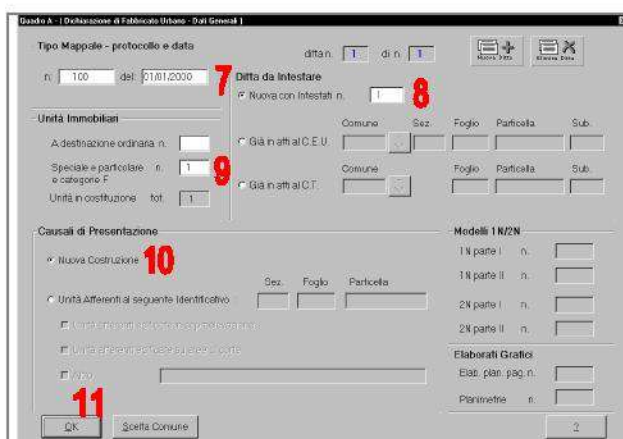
Quadro A - [ Dichiarazione di Fabbricato Urbano - Dati Generali ]

Tipo Mappale - protocollo e data

ditta n. 1 di n. 1

Nuova Ditta

Elimina Ditta

n. 100 del 01/01/2000

7

Ditta da Intestare

Nuova con Intestati n. 1

8

Unità Immobiliari

A destinazione ordinaria n.

Speciale e particolare n. 1 e categorie F

9

Unità in costituzione tot. 1

Comune Sez. Foglio Particella Sub.

Già in atti al C.E.U.

Comune Foglio Particella Sub.

Già in atti al C.T.

Causali di Presentazione

Nuova Costruzione

10

Unità Afferenti al seguente Identificativo

Sez. Foglio Particella

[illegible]

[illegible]

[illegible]

Modelli 1N/2N

1N parte I n.

1N parte II n.

2N parte I n.

2N parte II n.

Elaborati Grafici

Elab. plan. pag. n.

Planimetrie n.

11

OK

Scelta Comune

?